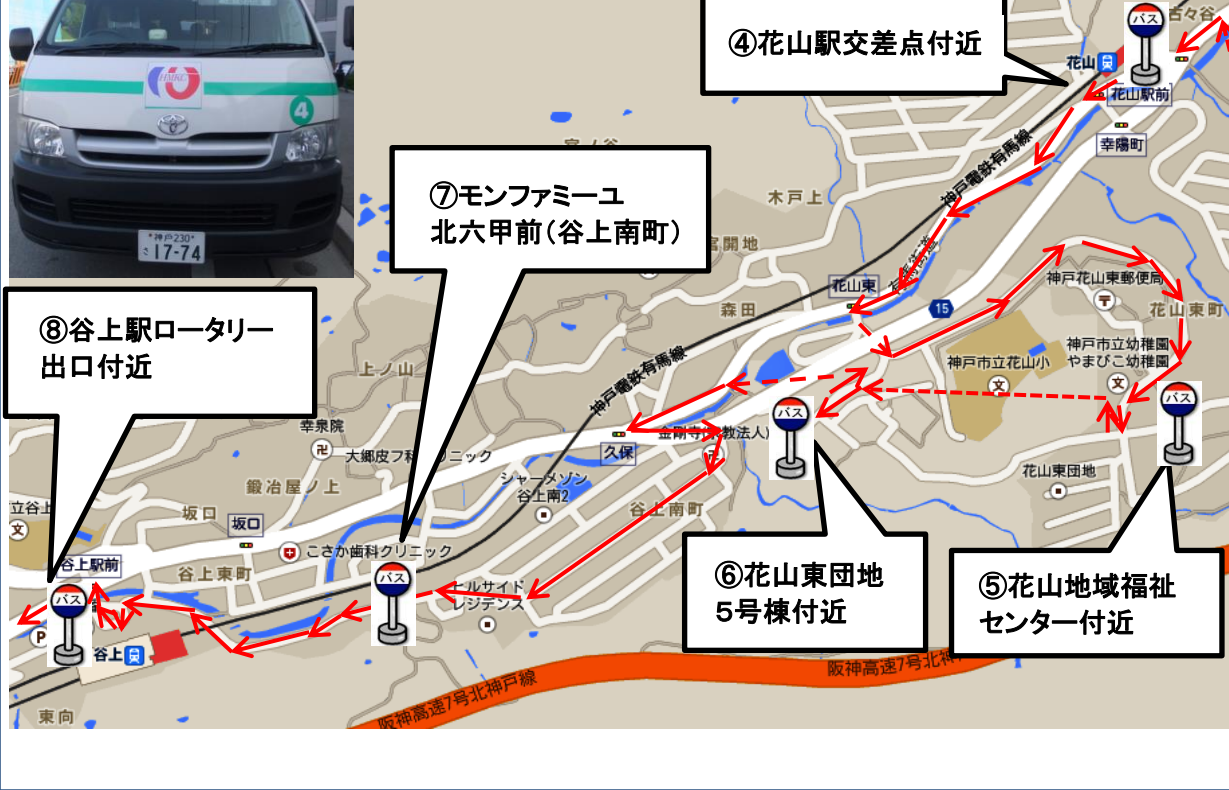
④花山駅交差点付近

⑦モンファミーユ
北六甲前(谷上南町)

⑧谷上駅ロータリー
出口付近

⑥花山東団地
5号棟付近

⑤花山地域福祉
センター付近

4
神戸230
さ 17-74

バス
バス
バス
バス
バス

古々谷
花山
花山駅前
幸陽町
神戸電鉄有馬線
木戸上
宮ノ谷
富開地
花山東
森田
15
神戸花山東郵便局
花山東
神戸市立幼稚園
やまびこ幼稚園
神戸市立花山小
文
文
上ノ山
神戸電鉄有馬線
幸見院
大郷皮フ科クリニック
久保
金剛寺(宗教法人)
シャーメゾン
谷上南2
谷上南町
花山東団地
鍛冶屋ノ上
坂口
坂口
立谷上
谷上駅前
谷上東町
こさか歯科クリニック
ヒルサイド
レジデンス
谷上
P
東向
阪神高速7号北神戸線
阪神高速7号北神戸線